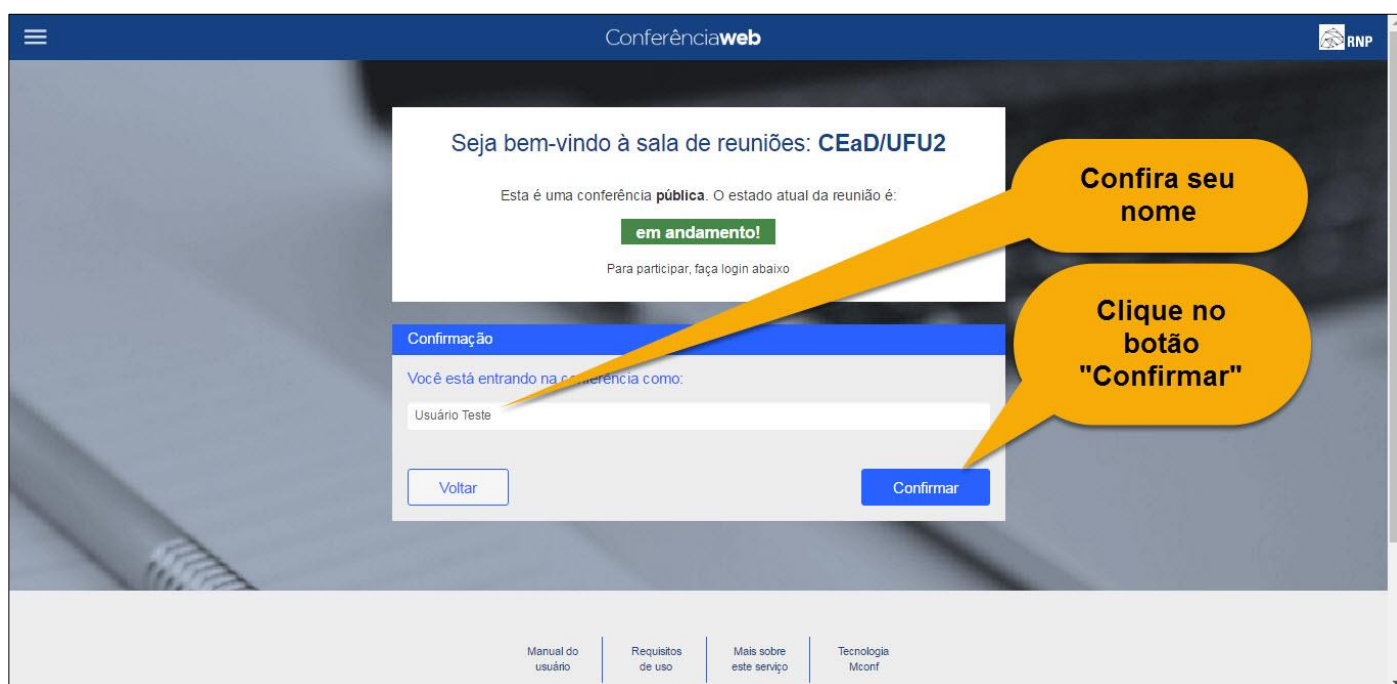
Conferênciaweb

RNP

Seja bem-vindo à sala de reuniões: **CEaD/UFU2**

Esta é uma conferência **pública**. O estado atual da reunião é:

em andamento!

Para participar, faça login abaixo

Confira seu nome

Clique no botão "Confirmar"

Confirmação

Você está entrando na c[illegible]erência como:

Usuário Teste

Voltar

Confirmar

Manual do usuário

Requisitos de uso

Mais sobre este serviço

Tecnologia Mconf